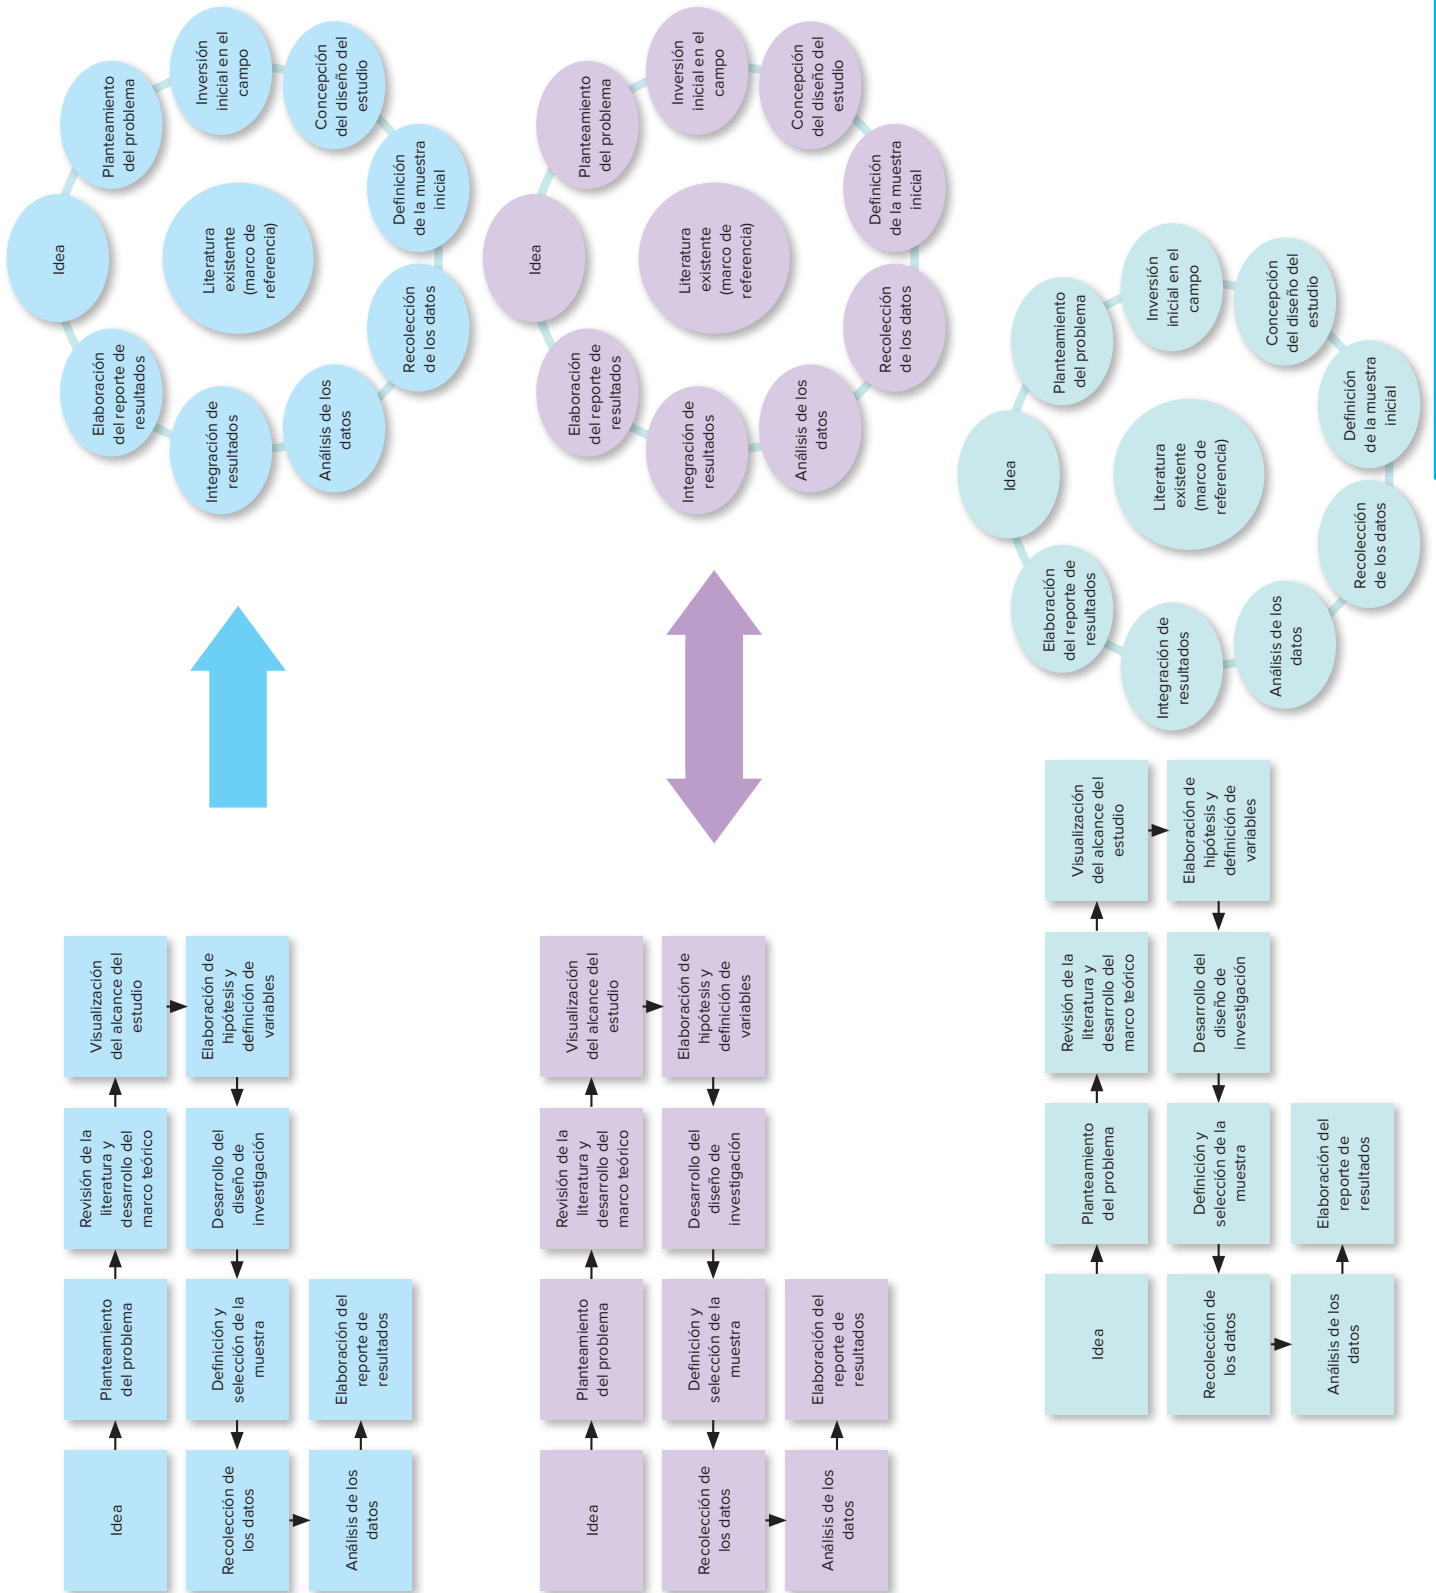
Idea

Planteamiento del problema

Inversión inicial en el campo

Concepción del diseño del estudio

Definición de la muestra inicial

Recolección de los datos

Análisis de los datos

Integración de resultados

Elaboración del reporte de resultados

Literatura existente (marco de referencia)

Idea

Planteamiento del problema

Revisión de la literatura y desarrollo del marco teórico

Visualización del alcance del estudio

Elaboración de hipótesis y definición de variables

Desarrollo del diseño de investigación

Definición y selección de la muestra

Recolección de los datos

Análisis de los datos

Elaboración del reporte de resultados

Idea

Planteamiento del problema

Inversión inicial en el campo

Concepción del diseño del estudio

Definición de la muestra inicial

Recolección de los datos

Análisis de los datos

Integración de resultados

Elaboración del reporte de resultados

Literatura existente (marco de referencia)

Idea

Planteamiento del problema

Revisión de la literatura y desarrollo del marco teórico

Visualización del alcance del estudio

Elaboración de hipótesis y definición de variables

Desarrollo del diseño de investigación

Definición y selección de la muestra

Recolección de los datos

Análisis de los datos

Elaboración del reporte de resultados

Idea

Planteamiento del problema

Inversión inicial en el campo

Concepción del diseño del estudio

Definición de la muestra inicial

Recolección de los datos

Análisis de los datos

Integración de resultados

Elaboración del reporte de resultados

Literatura existente (marco de referencia)

Idea

Planteamiento del problema

Revisión de la literatura y desarrollo del marco teórico

Visualización del alcance del estudio

Elaboración de hipótesis y definición de variables

Desarrollo del diseño de investigación

Definición y selección de la muestra

Recolección de los datos

Análisis de los datos

Elaboración del reporte de resultados